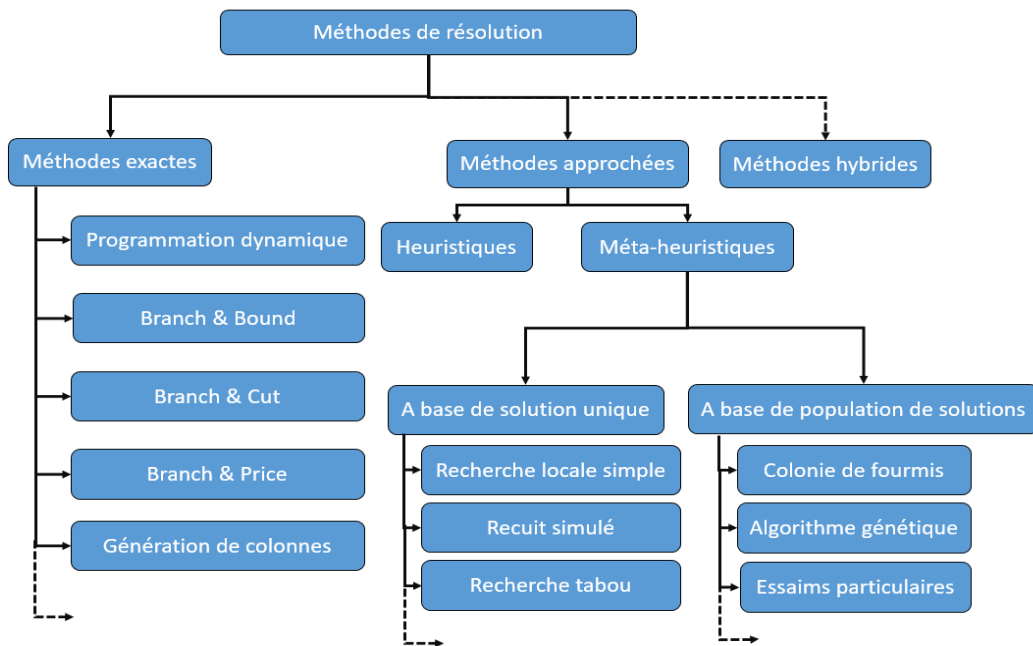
Méthodes de résolution

Méthodes exactes

Programmation dynamique

Branch & Bound

Branch & Cut

Branch & Price

Génération de colonnes

Méthodes approchées

Heuristiques

Méta-heuristiques

A base de solution unique

Recherche locale simple

Recuit simulé

Recherche tabou

A base de population de solutions

Colonie de fourmis

Algorithme génétique

Essaims particulaires

Méthodes hybrides